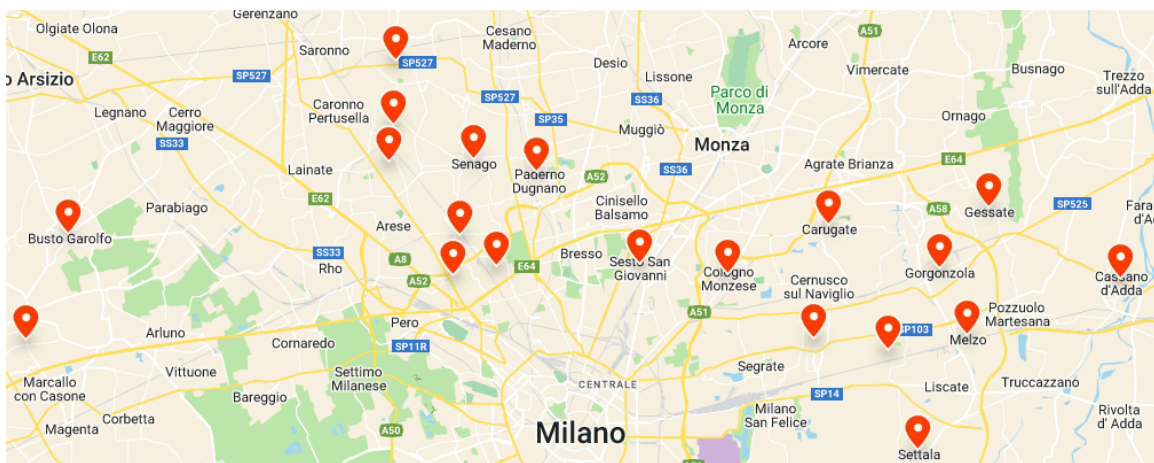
Olgiate Olona
Gerenzano
Cesano Maderno
Arcore
A51
Saronno
E62
SP527
Desio
Lissone
Vimercate
Busnago
Trezzo sull'Adda
o Arsizio
SP527
Parco di Monza
SS36
Legnano
Cerro Maggiore
Caronno Pertusella
SP35
Muggiò
Ornago
SS33
Monza
Lainate
Senago
Paderno Dugnano
SS36
Agrate Brianza
E64
E62
A52
Parabiago
Cinisello Balsamo
Carugate
Gessate
A58
SP525
Busto Garolfo
Arese
SS33
Bresso
Sesto San Giovanni
Cologno Monzese
Gorgonzola
Cassano d'Adda
Rho
A8
E64
A52
Cernusco sul Naviglio
Pozzuolo Martesana
Arluno
SP103
Melzo
Pero
Cornaredo
SP11R
A51
Marcallo con Casone
Vittuone
Settimo Milanese
CENTRALE
Segrate
Liscate
Truccazzano
Bareggio
SP14
Corbetta
Milano San Felice
Rivolta d'Adda
Magenta
A50
Milano
Settala